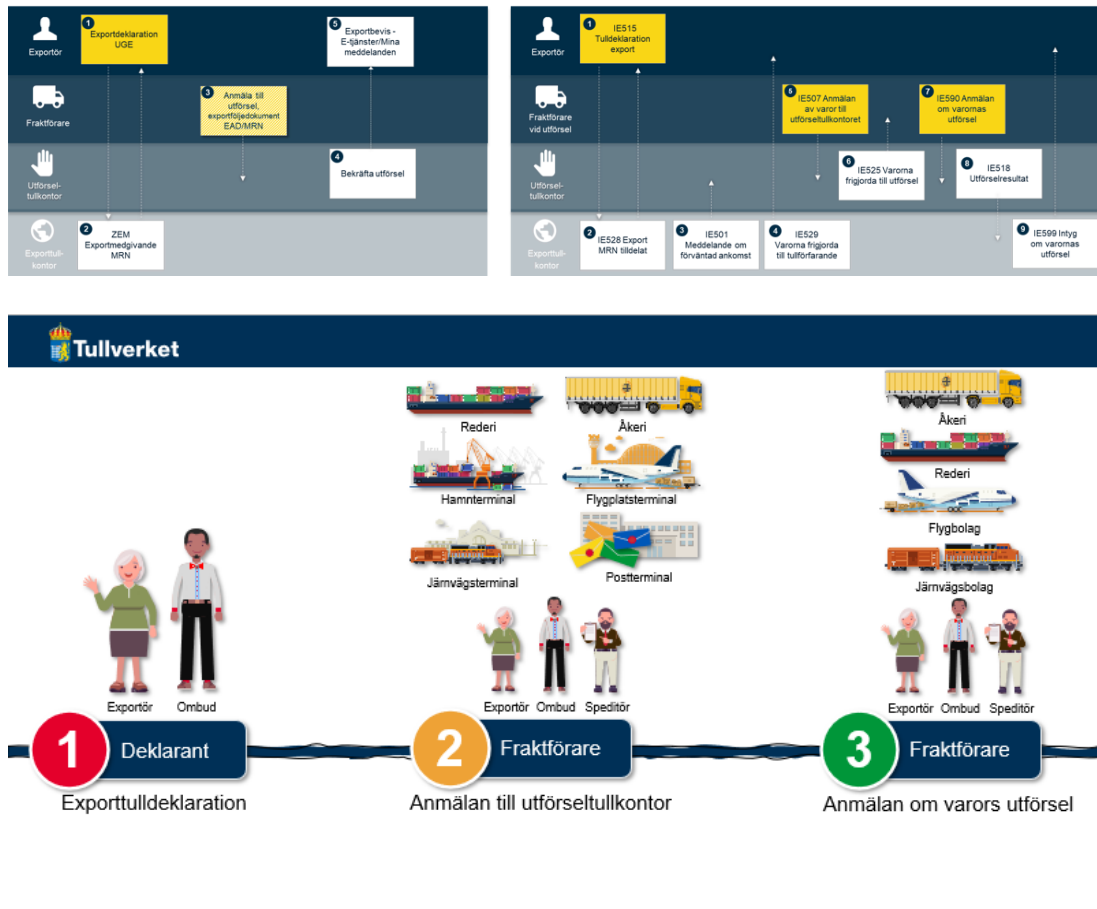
Exportör
Fraktförare
Utförsel-tullkontor
Exporttull-kontor

1 Exportdeklaration UGE
5 Exportbevis - E-tjänster/Mina meddelanden
3 Anmäla till utförsel, exportföljedokument EAD/MRN
4 Bekräfta utförsel
2 ZEM Exportmedgivande MRN

Exportör
Fraktförare vid utförsel
Utförsel-tullkontor
Exporttull-kontor

1 IE515 Tulldeklaration export
5 IE507 Anmälan av varor till utförseltullkontoret
7 IE590 Anmälan om varornas utförsel
6 IE525 Varorna frigjorda till utförsel
8 IE518 Utförselresultat
2 IE528 Export MRN tilldelat
3 IE501 Meddelande om förväntad ankomst
4 IE529 Varorna frigjorda till tullförfarande
9 IE599 Intyg om varornas utförsel

Tullverket

Rederi
Åkeri
Hamnterminal
Flygplatsterminal
Järnvägsterminal
Postterminal

Åkeri
Rederi
Flygbolag
Järnvägsbolag

Exportör Ombud
Exportör Ombud Speditör
Exportör Ombud Speditör

1 Deklarant
Exporttulldeklaration

2 Fraktförare
Anmälan till utförseltullkontor

3 Fraktförare
Anmälan om varors utförsel